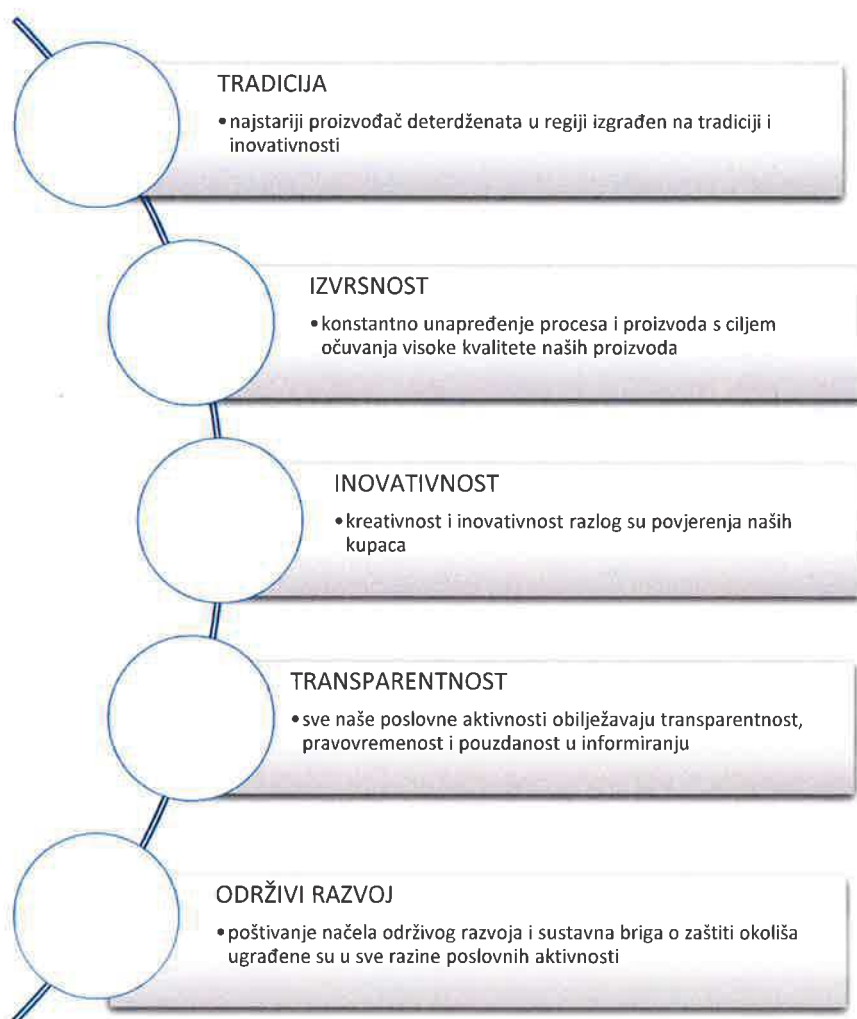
TRADICIJA

• najstariji proizvođač deterdženata u regiji izgrađen na tradiciji i inovativnosti

IZVRSNOST

• konstantno unapređenje procesa i proizvoda s ciljem očuvanja visoke kvalitete naših proizvoda

INOVATIVNOST

• kreativnost i inovativnost razlog su povjerenja naših kupaca

TRANSPARENTNOST

• sve naše poslovne aktivnosti obilježavaju transparentnost, pravovremenost i pouzdanost u informiranju

ODRŽIVI RAZVOJ

• poštivanje načela održivog razvoja i sustavna briga o zaštiti okoliša ugrađene su u sve razine poslovnih aktivnosti